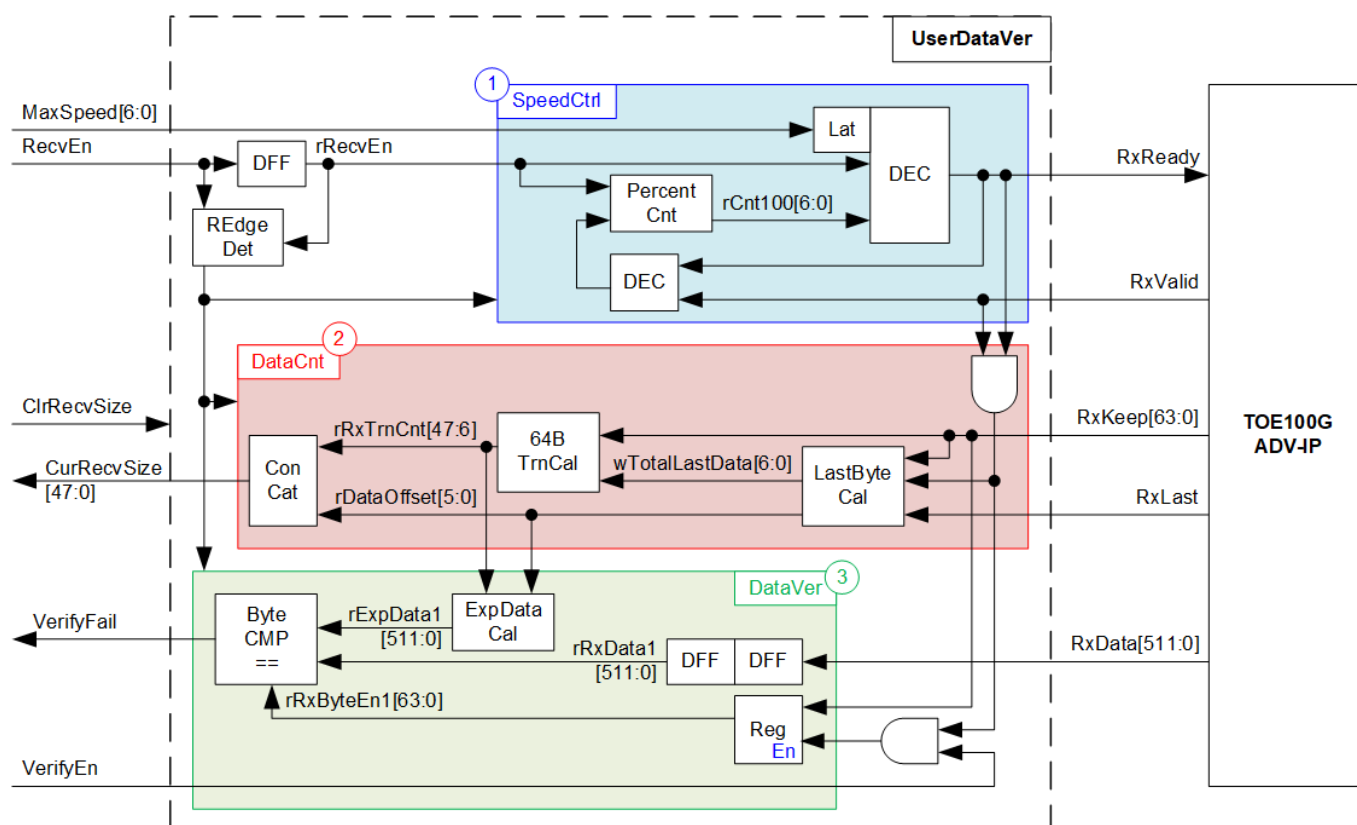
UserDataVer

1 SpeedCtrl

MaxSpeed[6:0]

RecvEn

DFF

rRecvEn

Lat

DEC

RxReady

REdge Det

Percent Cnt

rCnt100[6:0]

DEC

RxValid

2 DataCnt

ClrRecvSize

rRxTrnCnt[47:6]

64B TrnCal

RxKeep[63:0]

TOE100G ADV-IP

CurRecvSize [47:0]

Con Cat

wTotalLastData[6:0]

LastByte Cal

rDataOffset[5:0]

RxLast

DataVer 3

VerifyFail

Byte CMP ==

rExpData1 [511:0]

ExpData Cal

rRxData1 [511:0]

DFF

DFF

RxData[511:0]

rRxByteEn1[63:0]

Reg En

VerifyEn